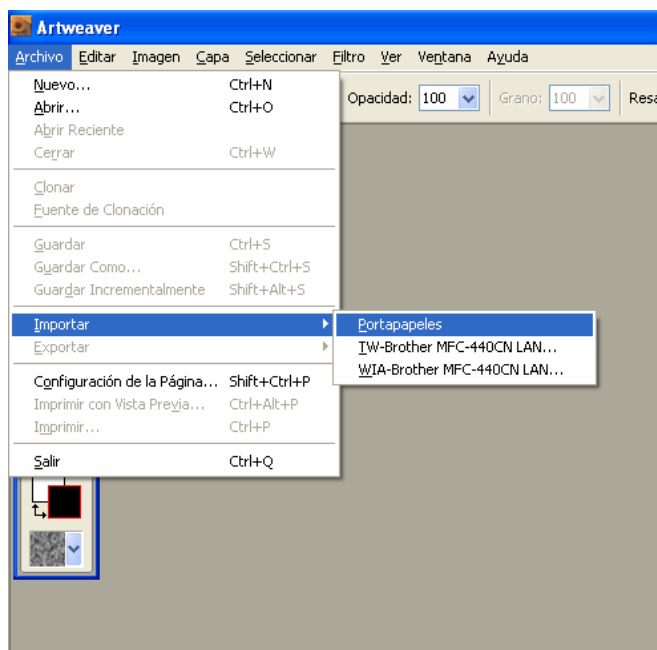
Artweaver

Archivo Editar Imagen Capa Seleccionar Filtro Ver Ventana Ayuda

Opacidad: 100 Grano: 100 Resa

Nuevo... Ctrl+N
Abrir... Ctrl+O
Abrir Reciente
Cerrar Ctrl+W

Clonar
Fuente de Clonación

Guardar Ctrl+S
Guardar Como... Shift+Ctrl+S
Guardar Incrementalmente Shift+Alt+S

Importar
Exportar

Configuración de la Página... Shift+Ctrl+P
Imprimir con Vista Previa... Ctrl+Alt+P
Imprimir... Ctrl+P

Salir Ctrl+Q

Portapapeles
TW-Brother MFC-440CN LAN...
WIA-Brother MFC-440CN LAN...